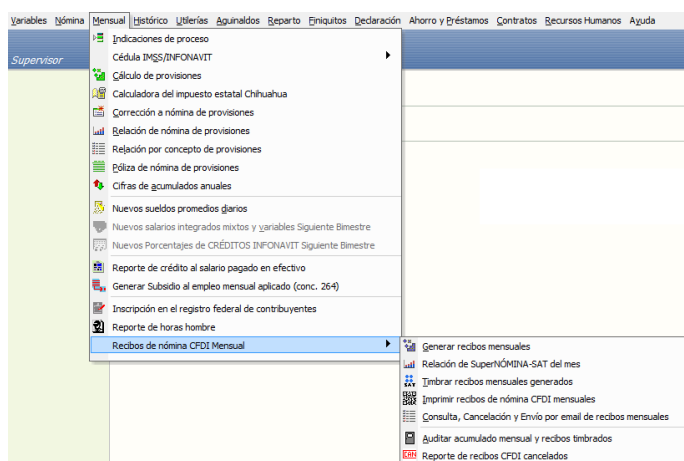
Variables Nómina Mensual Histórico Utilerías Aguinaldos Reparto Finiquitos Declaración Ahorro y Préstamos Contratos Recursos Humanos Ayuda

Supervisor

Indicaciones de proceso
Cédula IMSS/INFONAVIT
Cálculo de provisiones
Calculadora del impuesto estatal Chihuahua
Corrección a nómina de provisiones
Relación de nómina de provisiones
Relación por concepto de provisiones
Póliza de nómina de provisiones
Cifras de acumulados anuales
Nuevos sueldos promedios diarios
Nuevos salarios integrados mixtos y variables Siguiente Bimestre
Nuevos Porcentajes de CRÉDITOS INFONAVIT Siguiente Bimestre
Reporte de crédito al salario pagado en efectivo
Generar Subsidio al empleo mensual aplicado (conc. 264)
Inscripción en el registro federal de contribuyentes
Reporte de horas hombre
Recibos de nómina CFDI Mensual

Generar recibos mensuales
Relación de SuperNÓMINA-SAT del mes
Timbrar recibos mensuales generados
Imprimir recibos de nómina CFDI mensuales
Consulta, Cancelación y Envío por email de recibos mensuales
Auditar acumulado mensual y recibos timbrados
Reporte de recibos CFDI cancelados